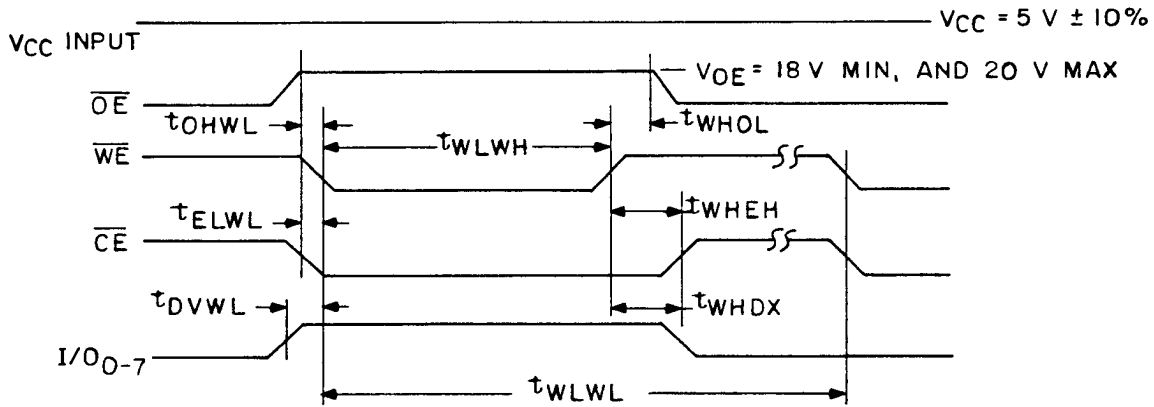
$V_{CC}$ = 5 V ± 10%

$V_{CC}$ INPUT

$V_{OE}$ = 18 V MIN, AND 20 V MAX

$\overline{OE}$

$t_{OHWL}$

$t_{WLWH}$

$t_{WHOL}$

$\overline{WE}$

$t_{WHEH}$

$t_{ELWL}$

$\overline{CE}$

$t_{DVWL}$

$t_{WHDX}$

$I/O_{0-7}$

$t_{WLWL}$